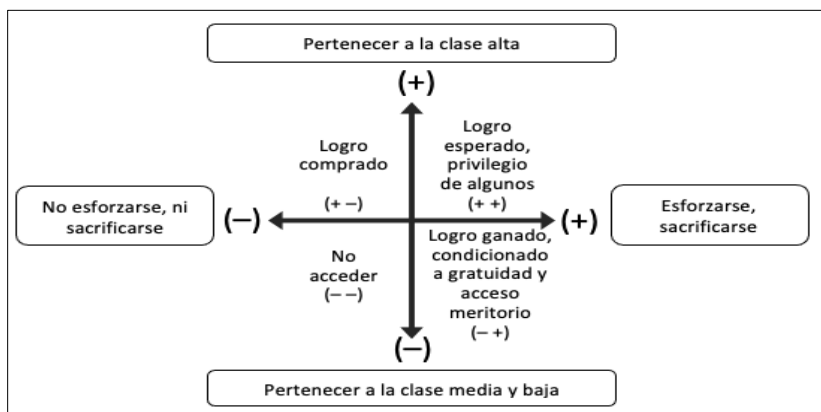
Pertenecer a la clase alta

(+)

Logro comprado

(+ –)

Logro esperado, privilegio de algunos

(+ +)

No esforzarse, ni sacrificarse

(–)

(+)

Esforzarse, sacrificarse

No acceder

(– –)

Logro ganado, condicionado a gratuidad y acceso meritorio

(– +)

(–)

Pertenecer a la clase media y baja